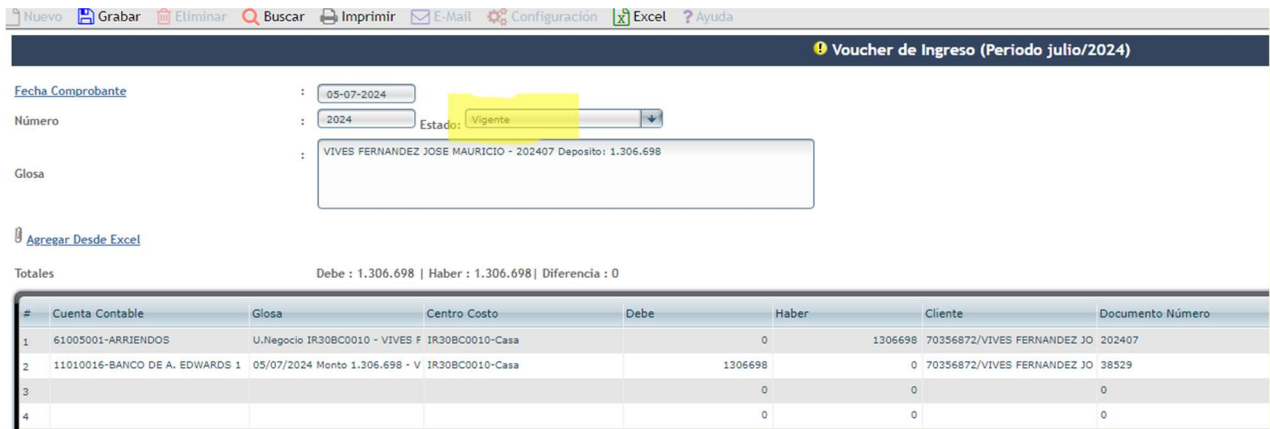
Nuevo Grabar Eliminar Buscar Imprimir E-Mail Configuración Excel ? Ayuda

Voucher de Ingreso (Periodo julio/2024)

Fecha Comprobante : 05-07-2024

Número : 2024 Estado: Vigente

Glosa : VIVES FERNANDEZ JOSE MAURICIO - 202407 Deposito: 1.306.698

Agregar Desde Excel

Totales Debe : 1.306.698 | Haber : 1.306.698| Diferencia : 0

| # | Cuenta Contable | Glosa | Centro Costo | Debe | Haber | Cliente | Documento Número |
|---|---|---|---|---|---|---|---|
| 1 | 61005001-ARRIENDOS | U.Negocio IR30BC0010 - VIVES F | IR30BC0010-Casa | 0 | 1306698 | 70356872/VIVES FERNANDEZ JO | 202407 |
| 2 | 11010016-BANCO DE A. EDWARDS 1 | 05/07/2024 Monto 1.306.698 - V | IR30BC0010-Casa | 1306698 | 0 | 70356872/VIVES FERNANDEZ JO | 38529 |
| 3 | | | | 0 | 0 | | 0 |
| 4 | | | | 0 | 0 | | 0 |